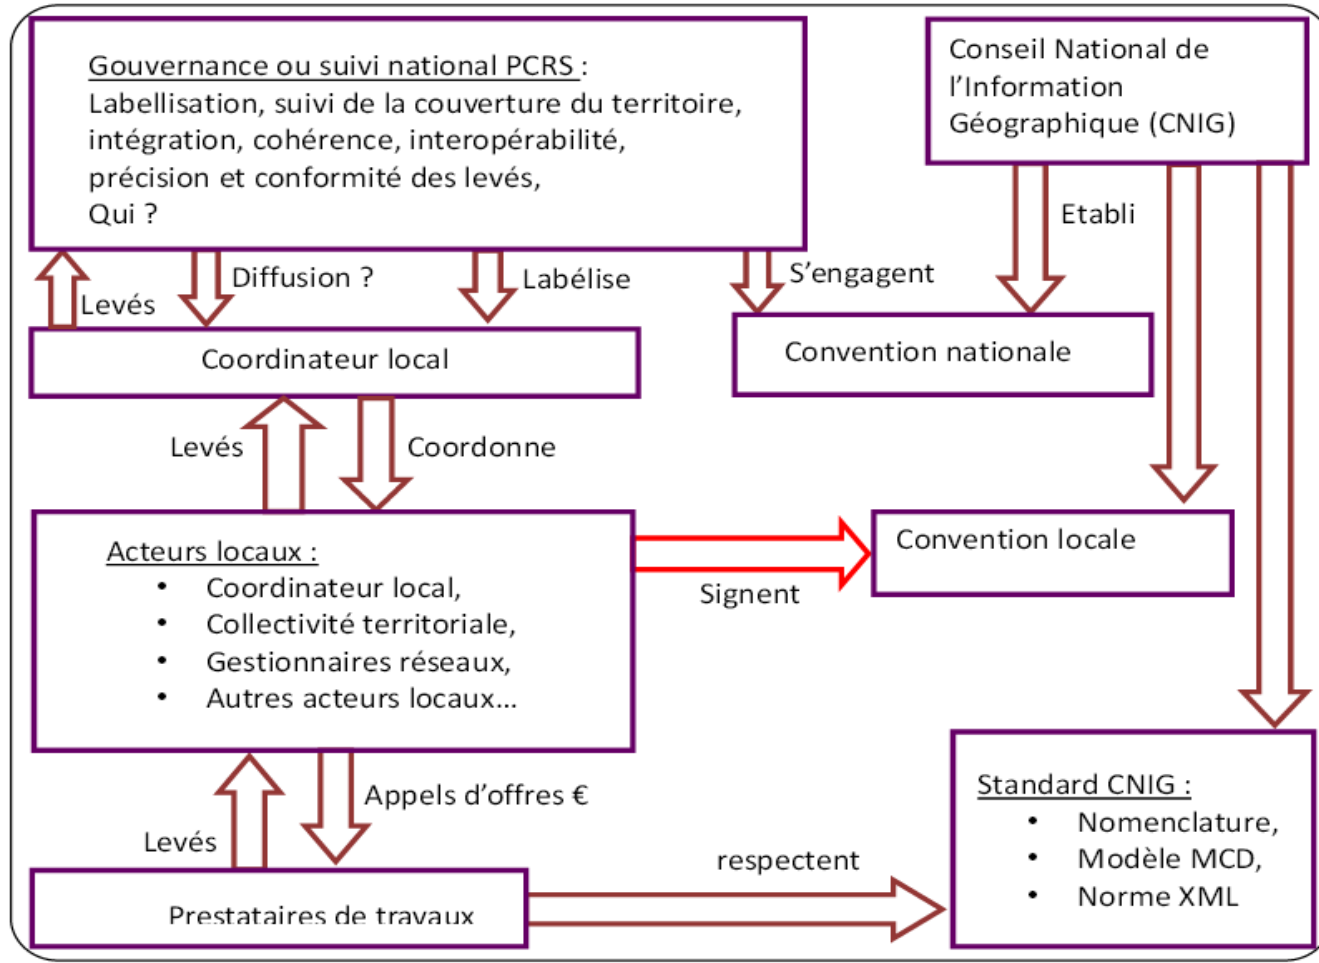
Gouvernance ou suivi national PCRS :
Labellisation, suivi de la couverture du territoire, intégration, cohérence, interopérabilité, précision et conformité des levés,
Qui ?

Conseil National de l'Information Géographique (CNIG)

Etabli

Levés

Diffusion ?

Labélise

S'engagent

Coordinateur local

Convention nationale

Levés

Coordonne

Acteurs locaux :
• Coordinateur local,
• Collectivité territoriale,
• Gestionnaires réseaux,
• Autres acteurs locaux…

Signent

Convention locale

Levés

Appels d'offres €

respectent

Standard CNIG :
• Nomenclature,
• Modèle MCD,
• Norme XML

Prestataires de travaux